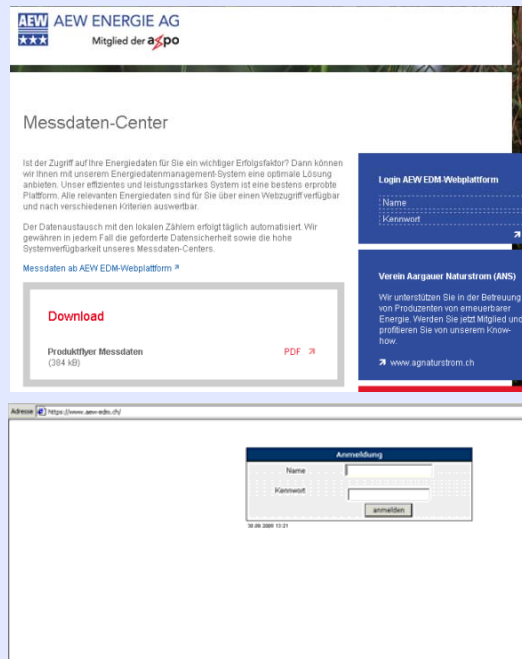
AEW AEW ENERGIE AG
Mitglied der axpo

Messdaten-Center

Ist der Zugriff auf Ihre Energiedaten für Sie ein wichtiger Erfolgsfaktor? Dann können wir Ihnen mit unserem Energiedatenmanagement-System eine optimale Lösung anbieten. Unser effizientes und leistungsstarkes System ist eine bestens erprobte Plattform. Alle relevanten Energiedaten sind für Sie über einen Webzugriff verfügbar und nach verschiedenen Kriterien auswertbar.

Der Datenaustausch mit den lokalen Zählern erfolgt täglich automatisiert. Wir gewähren in jedem Fall die geforderte Datensicherheit sowie die hohe Systemverfügbarkeit unseres Messdaten-Centers.

Messdaten ab AEW EDM-Webplattform ↗

Download

Produktflyer Messdaten
(384 kB)
PDF ↗

Login AEW EDM-Webplattform
Name
Kennwort

Verein Aargauer Naturstrom (ANS)
Wir unterstützen Sie in der Betreuung von Produzenten von erneuerbarer Energie. Werden Sie jetzt Mitglied und profitieren Sie von unserem Know-how.
↗ www.agnaturstrom.ch

Adresse https://www.aew-edm.ch/

Anmeldung
Name
Kennwort
anmelden
16.09.2009 13:21